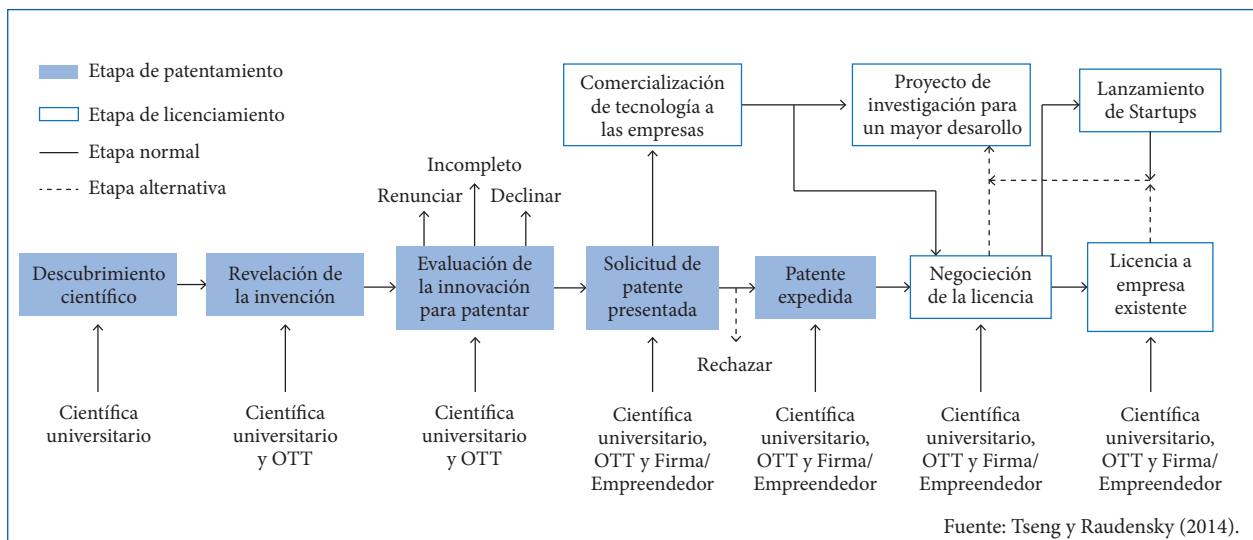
Etapa de patentamiento
Etapa de licenciamiento
Etapa normal
Etapa alternativa

Comercialización de tecnología a las empresas

Proyecto de investigación para un mayor desarollo

Lanzamiento de Startups

Incompleto
Renunciar
Declinar

Descubrimiento científico

Revelación de la invención

Evaluación de la innovación para patentar

Solicitud de patente presentada

Patente expedida

Negocieción de la licencia

Licencia a empresa existente

Rechazar

Científica universitario

Científica universitario y OTT

Científica universitario y OTT

Científica universitario, OTT y Firma/ Empreendedor

Científica universitario, OTT y Firma/ Empreendedor

Científica universitario, OTT y Firma/ Empreendedor

Científica universitario, OTT y Firma/ Empreendedor

Fuente: Tseng y Raudensky (2014).